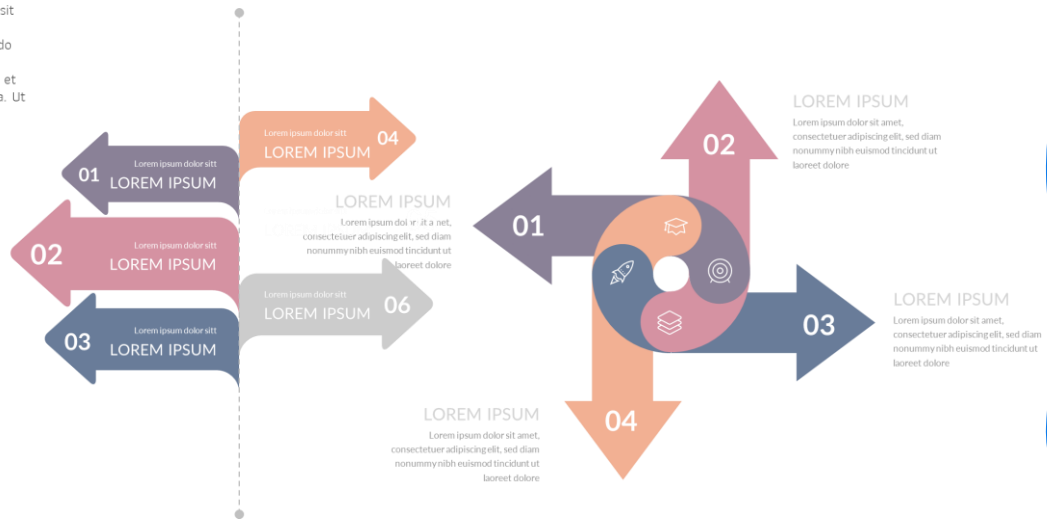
sit

do

et
a. Ut

Lorem ipsum dolor sitt
04
LOREM IPSUM

Lorem ipsum dolor sitt
01
LOREM IPSUM

LOREM IPSUM
Lorem ipsum dolor sit a net, consectetuer adipiscing elit, sed diam nonummy nibh euismod tincidunt ut laoreet dolore

Lorem ipsum dolor sitt
02
LOREM IPSUM

Lorem ipsum dolor sitt
06
LOREM IPSUM

Lorem ipsum dolor sitt
03
LOREM IPSUM

LOREM IPSUM
Lorem ipsum dolor sit amet, consectetuer adipiscing elit, sed diam nonummy nibh euismod tincidunt ut laoreet dolore

02

01

03

04

LOREM IPSUM
Lorem ipsum dolor sit amet, consectetuer adipiscing elit, sed diam nonummy nibh euismod tincidunt ut laoreet dolore

LOREM IPSUM
Lorem ipsum dolor sit amet, consectetuer adipiscing elit, sed diam nonummy nibh euismod tincidunt ut laoreet dolore